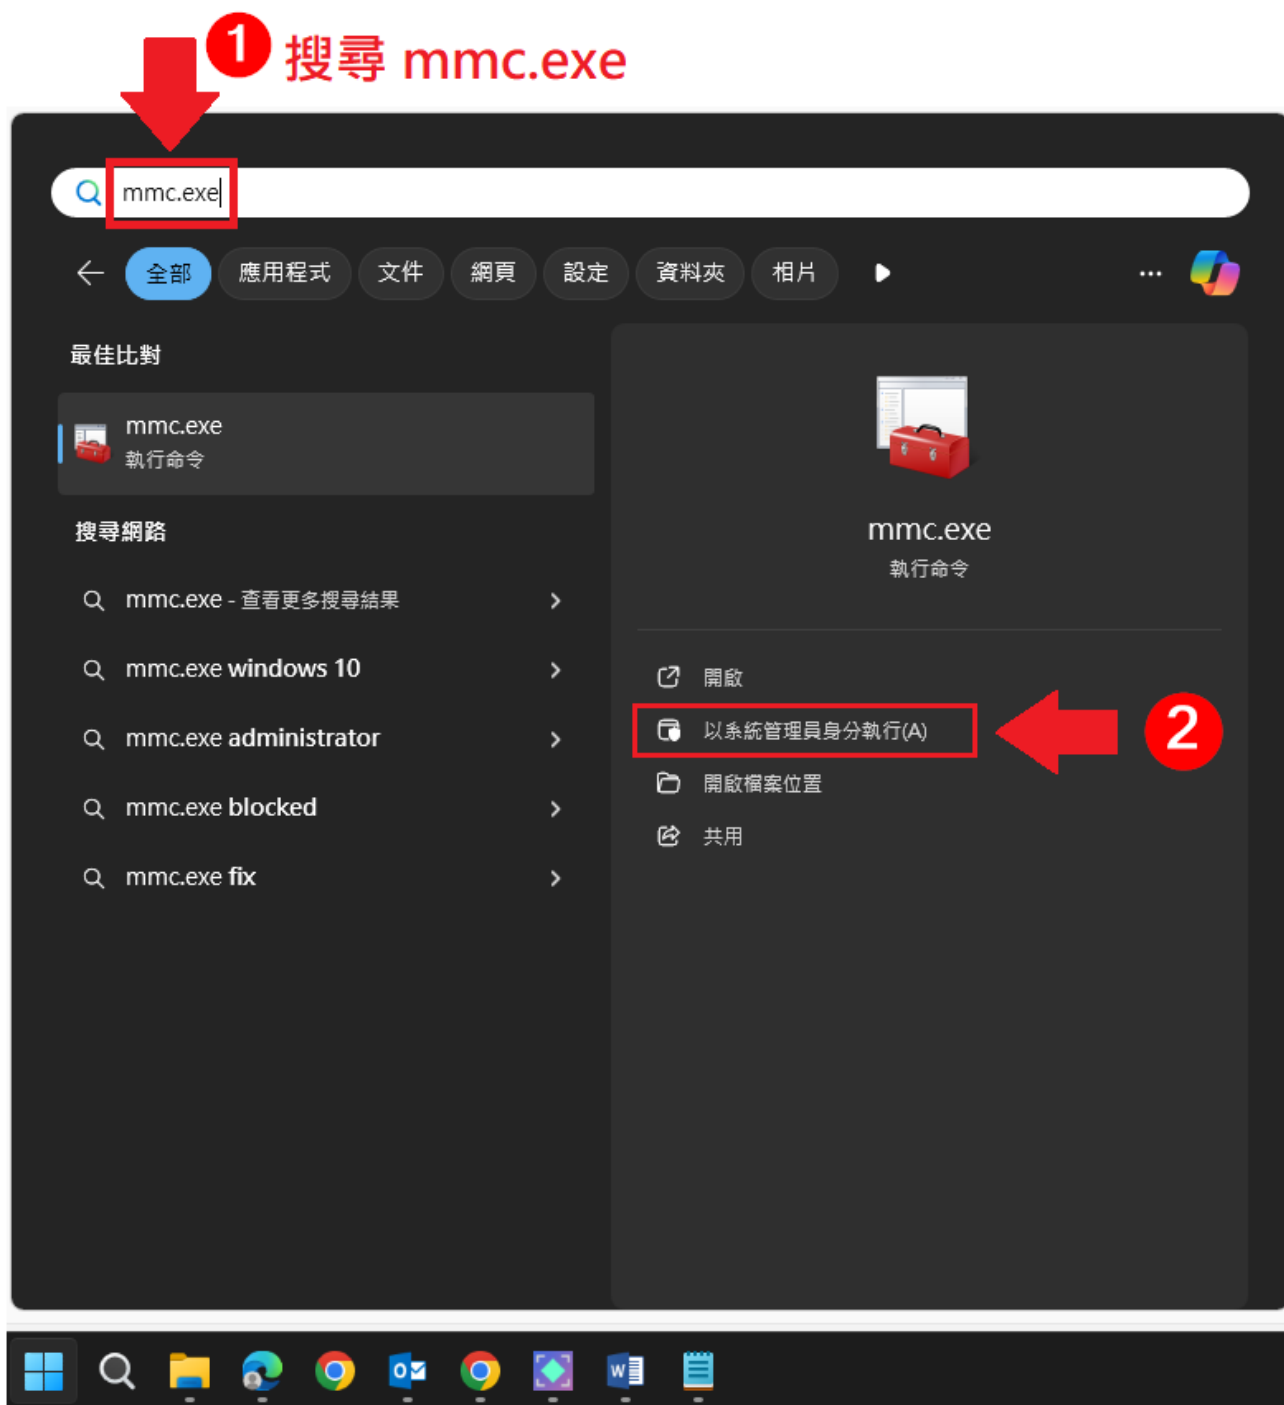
1 搜尋 mmc.exe

mmc.exe

全部 應用程式 文件 網頁 設定 資料夾 相片 ...

最佳比對

mmc.exe
執行命令

搜尋網路

mmc.exe - 查看更多搜尋結果

mmc.exe windows 10

mmc.exe administrator

mmc.exe blocked

mmc.exe fix

mmc.exe
執行命令

開啟

以系統管理員身分執行(A)

2

開啟檔案位置

共用